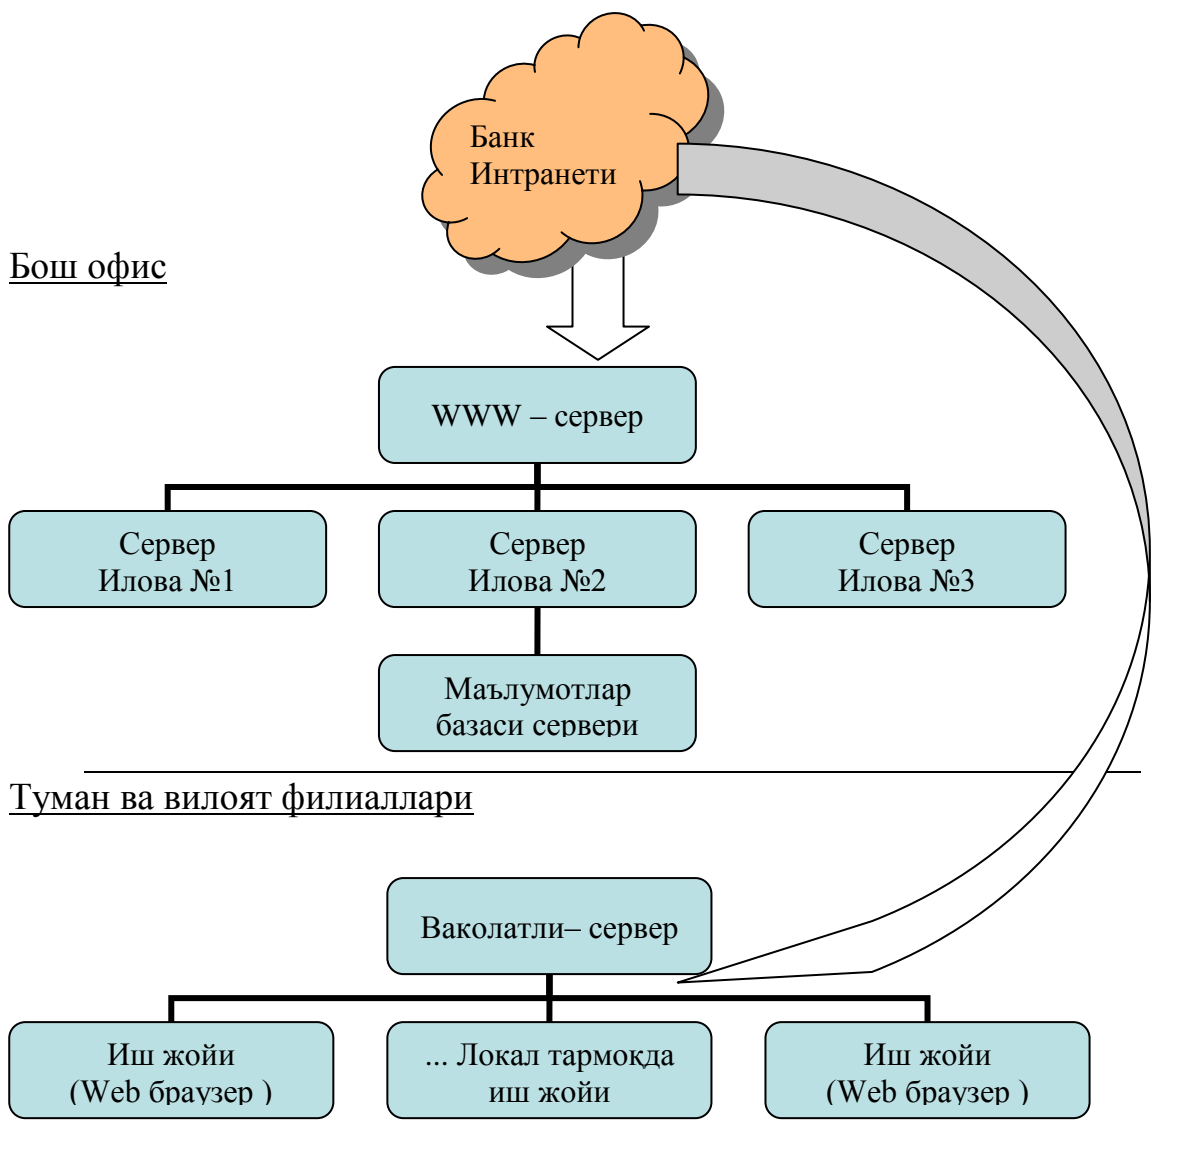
Банк Интранети

Бош офис

WWW – сервер

Сервер Илова №1

Сервер Илова №2

Сервер Илова №3

Маълумотлар базаси сервери

Туман ва вилоят филиаллари

Ваколатли– сервер

Иш жойи (Web браузер )

... Локал тармокда иш жойи

Иш жойи (Web браузер )